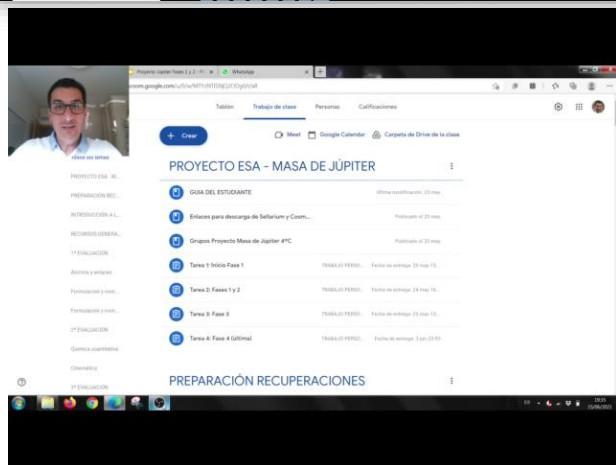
Proyecto Júpiter Fases 1 y 2 - Pr
WhatsApp
room.google.com/u/0/w/MTYxNTE0NjQ1ODgx/t/all

Tablón
Trabajo de clase
Personas
Calificaciones

+ Crear
Meet
Google Calendar
Carpeta de Drive de la clase

PROYECTO ESA - MASA DE JÚPITER

GUIA DEL ESTUDIANTE
Última modificación: 23 may.

Enlaces para descarga de Stellarium y Cosm...
Publicado el 20 may.

Grupos Proyecto Masa de Júpiter 4ºC
Publicado el 20 may.

Tarea 1: Inicio Fase 1
TRABAJO PERSO...
Fecha de entrega: 26 may 15...

Tarea 2: Fases 1 y 2
TRABAJO PERSO...
Fecha de entrega: 24 may 16...

Tarea 3: Fase 3
TRABAJO PERSO...
Fecha de entrega: 23 may 15...

Tarea 4: Fase 4 (última)
TRABAJO PERSO...
Fecha de entrega: 3 jun 23:59

PREPARACIÓN RECUPERACIONES

clase no temas
PROYECTO ESA - M...
PREPARACIÓN REC...
INTRODUCCIÓN A L...
RECURSOS GENERA...
1ª EVALUACIÓN
Átomos y enlaces
Formulación y nom...
Formulación y nom...
2ª EVALUACIÓN
Química cuantitativa
Cinemática
3ª EVALUACIÓN

19:35
15/06/2021